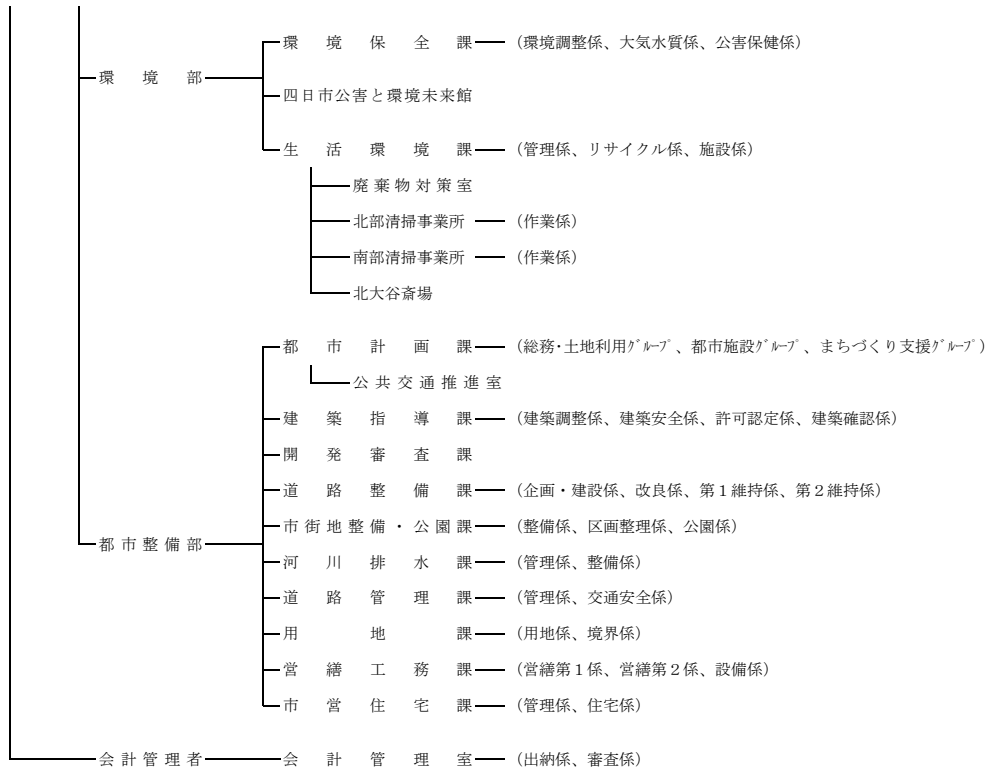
環境部
環境保全課（環境調整係、大気水質係、公害保健係）
四日市公害と環境未来館
生活環境課（管理係、リサイクル係、施設係）
廃棄物対策室
北部清掃事業所（作業係）
南部清掃事業所（作業係）
北大谷斎場

都市整備部
都市計画課（総務･土地利用ｸﾞﾙｰﾌﾟ、都市施設ｸﾞﾙｰﾌﾟ、まちづくり支援ｸﾞﾙｰﾌﾟ）
公共交通推進室
建築指導課（建築調整係、建築安全係、許可認定係、建築確認係）
開発審査課
道路整備課（企画・建設係、改良係、第１維持係、第２維持係）
市街地整備・公園課（整備係、区画整理係、公園係）
河川排水課（管理係、整備係）
道路管理課（管理係、交通安全係）
用地課（用地係、境界係）
営繕工務課（営繕第１係、営繕第２係、設備係）
市営住宅課（管理係、住宅係）

会計管理者
会計管理室（出納係、審査係）